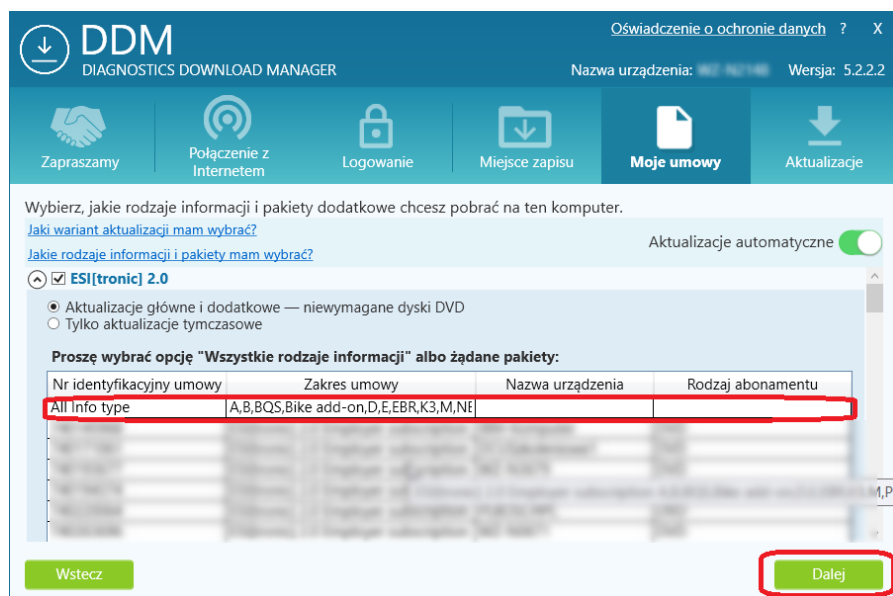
DDM
DIAGNOSTICS DOWNLOAD MANAGER

Oświadczenie o ochronie danych ? X

Nazwa urządzenia: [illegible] Wersja: 5.2.2.2

Zapraszamy
Połączenie z Internetem
Logowanie
Miejsce zapisu
Moje umowy
Aktualizacje

Wybierz, jakie rodzaje informacji i pakiety dodatkowe chcesz pobrać na ten komputer.
Jaki wariant aktualizacji mam wybrać?
Jakie rodzaje informacji i pakiety mam wybrać?
Aktualizacje automatyczne

ESI[tronic] 2.0

Aktualizacje główne i dodatkowe — niewymagane dyski DVD
Tylko aktualizacje tymczasowe

Proszę wybrać opcję "Wszystkie rodzaje informacji" albo żądane pakiety:

| Nr identyfikacyjny umowy | Zakres umowy | Nazwa urządzenia | Rodzaj abonamentu |
|---|---|---|---|
| All Info type | A,B,BQS,Bike add-on,D,E,EBR,K3,M,NE | | |
| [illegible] | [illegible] | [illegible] | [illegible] |
| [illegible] | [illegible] | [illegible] | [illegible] |
| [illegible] | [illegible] | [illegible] | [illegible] |
| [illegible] | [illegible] | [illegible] | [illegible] |
| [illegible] | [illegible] | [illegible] | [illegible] |
| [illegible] | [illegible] | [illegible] | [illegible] |

Wstecz
Dalej